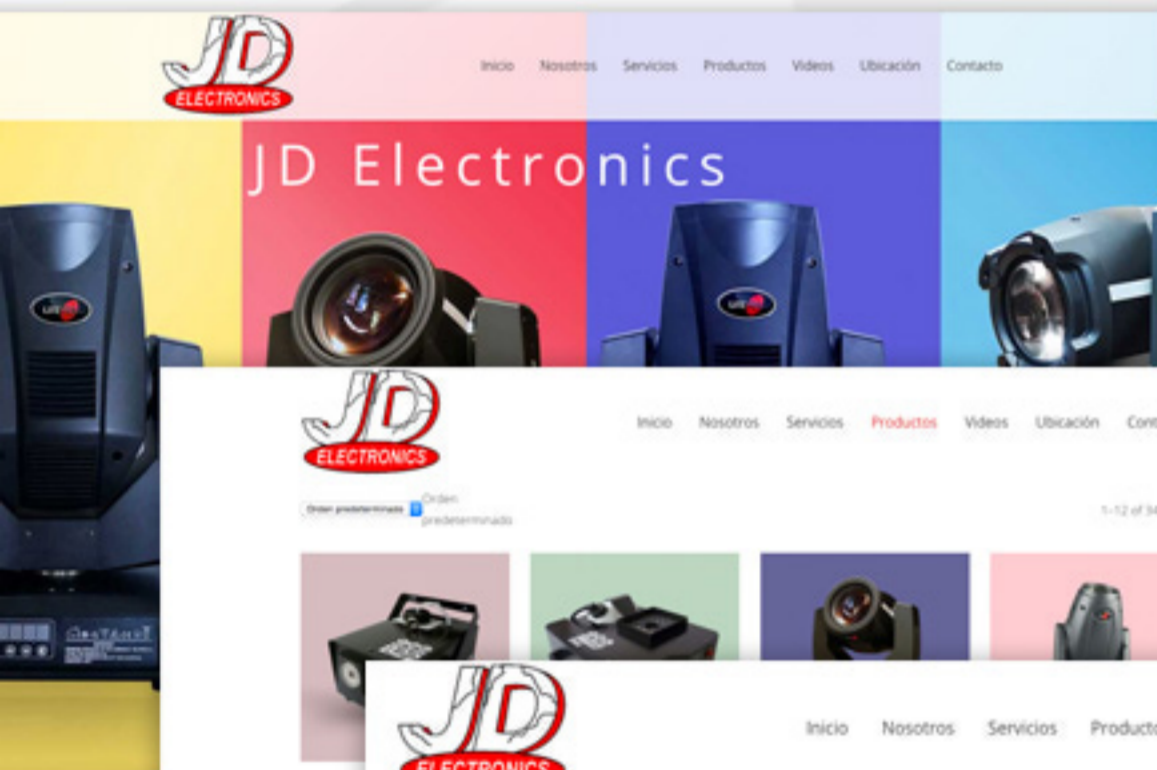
JD ELECTRONICS

Inicio Nosotros Servicios Productos Videos Ubicación Contacto

JD Electronics

JD ELECTRONICS

Inicio Nosotros Servicios Productos Videos Ubicación Cont

Orden predeterminado Orden predeterminado

1–12 of 34

JD ELECTRONICS

Inicio Nosotros Servicios Producto